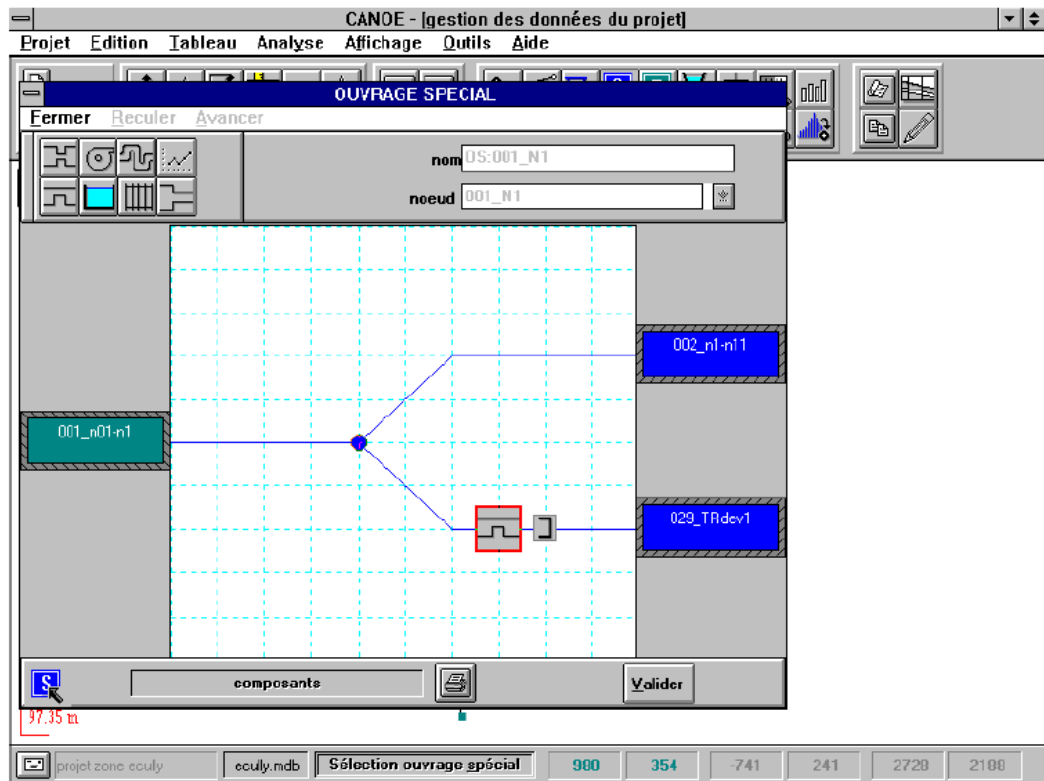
CANOE - [gestion des données du projet]

Projet Edition Tableau Analyse Affichage Outils Aide

OUVRAGE SPECIAL

Fermer Reculer Avancer

nom OS:001_N1

noeud 001_N1

002_n1-n11

001_n01-n1

029_TRdev1

composants

Valider

97.35 m

projet zone eculy | eculy.mdb | Sélection ouvrage spécial | 980 | 354 | -741 | 241 | 2728 | 2108